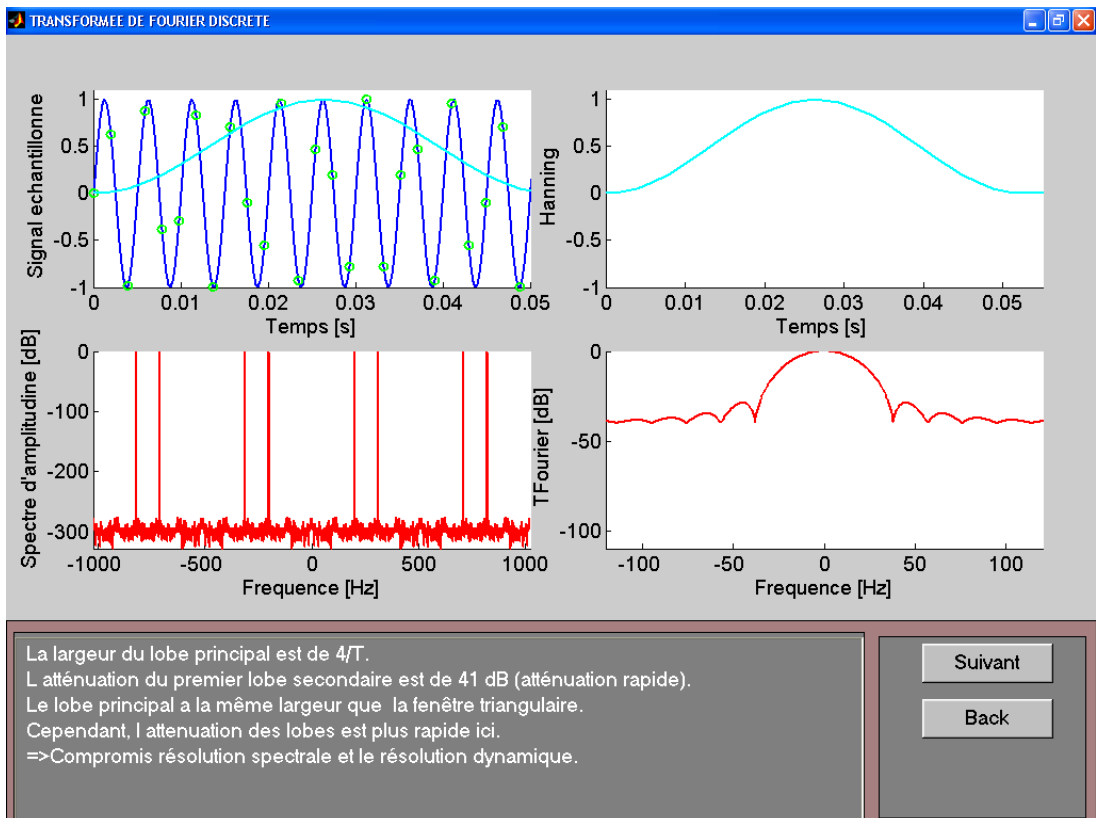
TRANSFORMEE DE FOURIER DISCRETE

Signal echantillonne
1
0.5
0
-0.5
-1
0 0.01 0.02 0.03 0.04 0.05
Temps [s]

Hanning
1
0.5
0
-0.5
-1
0 0.01 0.02 0.03 0.04 0.05
Temps [s]

Spectre d'amplitudine [dB]
0
-100
-200
-300
-1000 -500 0 500 1000
Frequence [Hz]

TFourier [dB]
0
-50
-100
-100 -50 0 50 100
Frequence [Hz]

La largeur du lobe principal est de 4/T.
L atténuation du premier lobe secondaire est de 41 dB (atténuation rapide).
Le lobe principal a la même largeur que la fenêtre triangulaire.
Cependant, l attenuation des lobes est plus rapide ici.
=>Compromis résolution spectrale et le résolution dynamique.

Suivant
Back